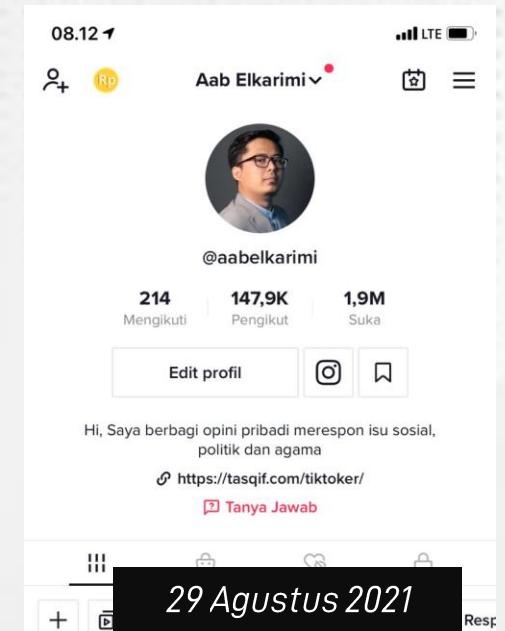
08.12

LTE

Rp

Aab Elkarimi

@aabelkarimi

214
Mengikuti

147,9K
Pengikut

1,9M
Suka

Edit profil

Hi, Saya berbagi opini pribadi merespon isu sosial, politik dan agama

https://tasqif.com/tiktoker/

Tanya Jawab

29 Agustus 2021

Resp